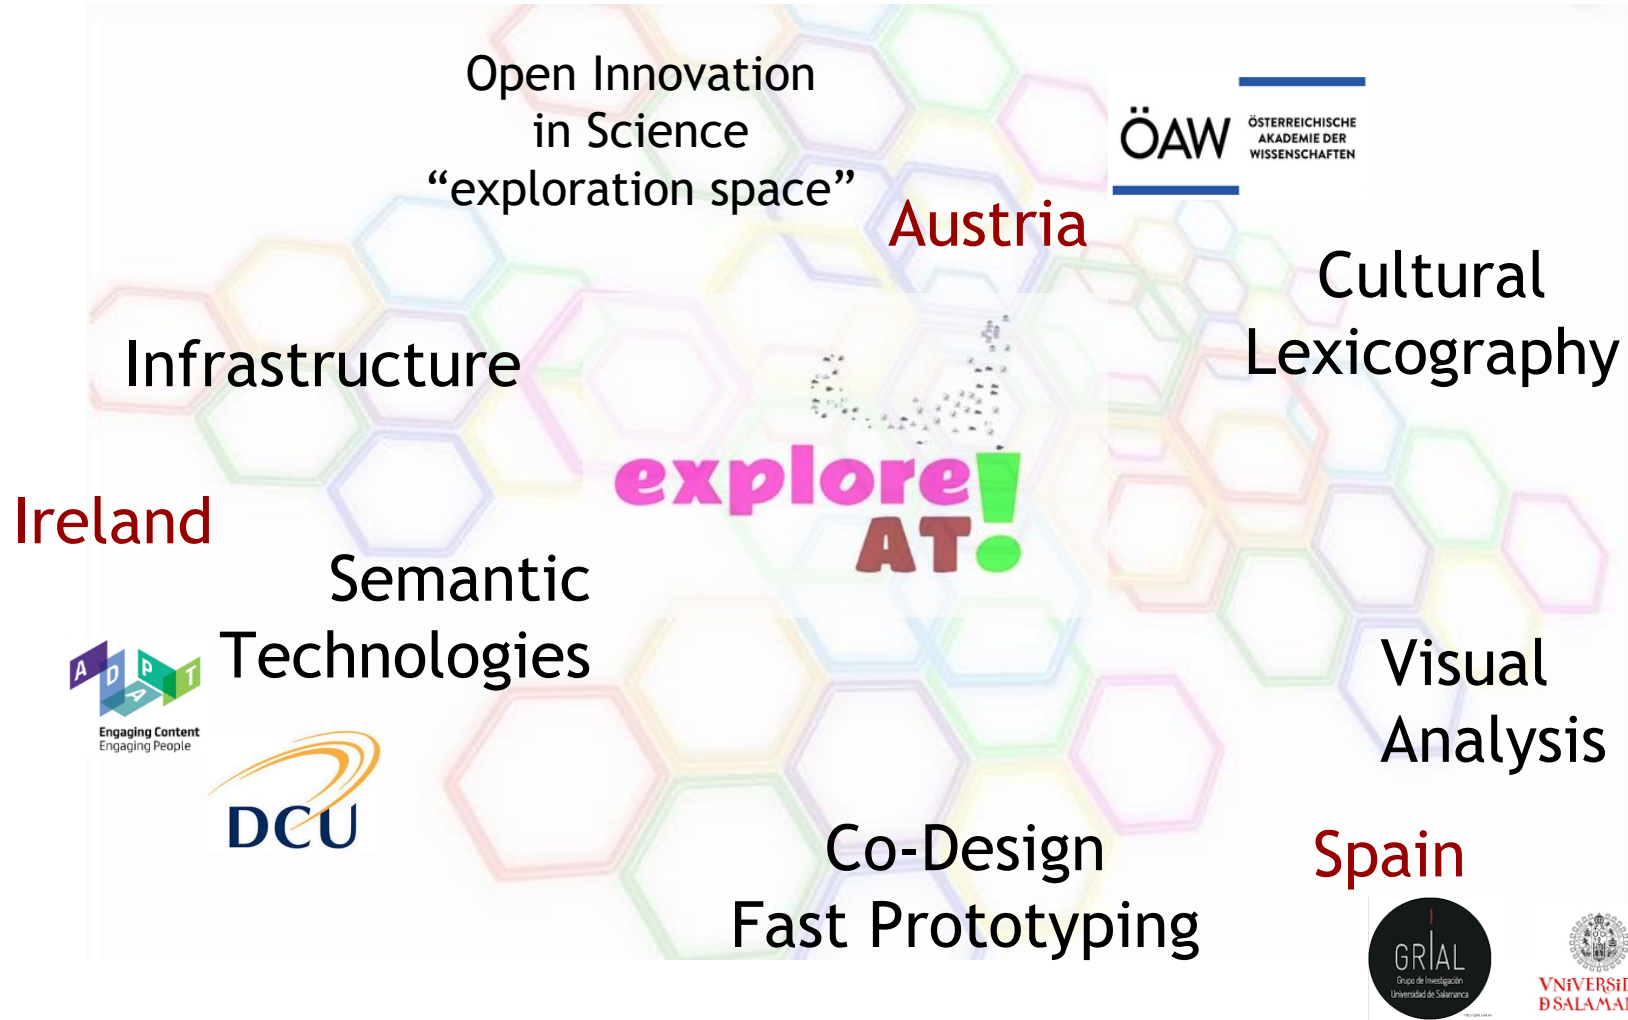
Open Innovation
in Science
“exploration space”

ÖAW ÖSTERREICHISCHE AKADEMIE DER WISSENSCHAFTEN

Austria

Cultural
Lexicography

Infrastructure

explore AT!

Ireland

Semantic
Technologies

ADAPT
Engaging Content
Engaging People

DCU

Visual
Analysis

Co-Design
Fast Prototyping

Spain

GRIAL
Grupo de Investigación
Universidad de Salamanca

VNiVERSi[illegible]
D SALAMA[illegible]